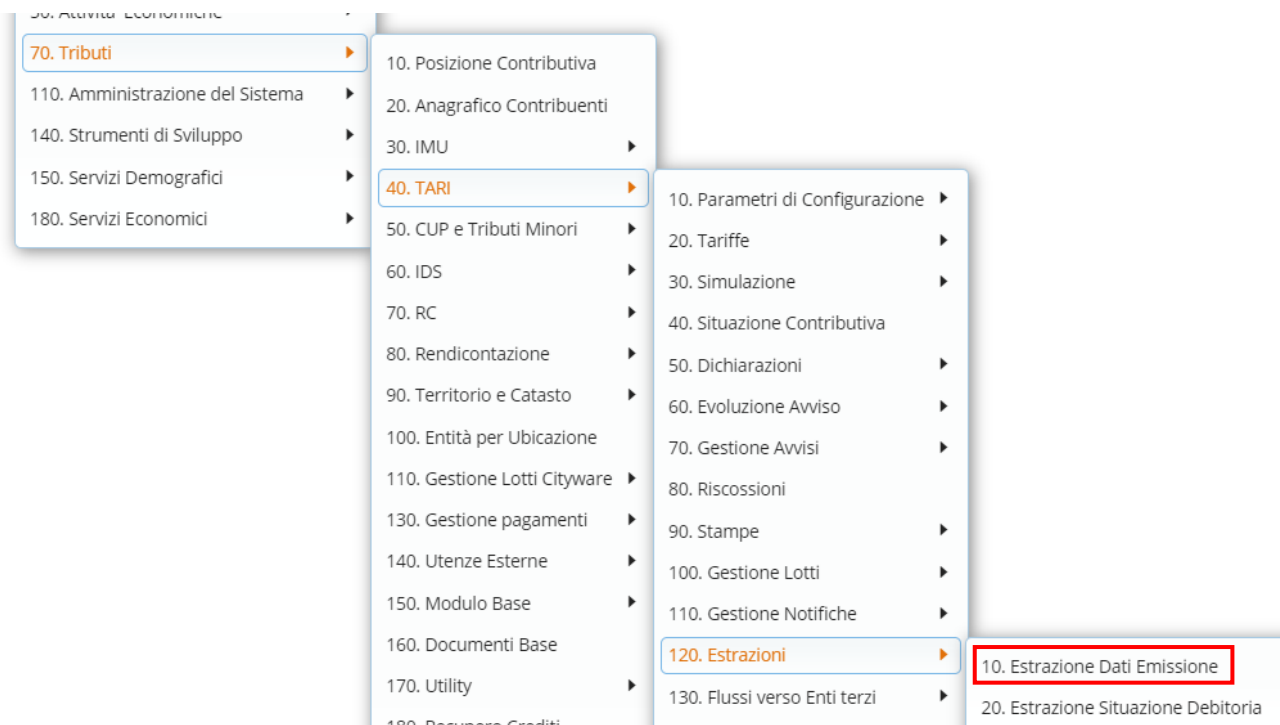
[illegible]
70. Tributi
110. Amministrazione del Sistema
140. Strumenti di Sviluppo
150. Servizi Demografici
180. Servizi Economici

10. Posizione Contributiva
20. Anagrafico Contribuenti
30. IMU
40. TARI
50. CUP e Tributi Minori
60. IDS
70. RC
80. Rendicontazione
90. Territorio e Catasto
100. Entità per Ubicazione
110. Gestione Lotti Cityware
130. Gestione pagamenti
140. Utenze Esterne
150. Modulo Base
160. Documenti Base
170. Utility
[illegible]

10. Parametri di Configurazione
20. Tariffe
30. Simulazione
40. Situazione Contributiva
50. Dichiarazioni
60. Evoluzione Avviso
70. Gestione Avvisi
80. Riscossioni
90. Stampe
100. Gestione Lotti
110. Gestione Notifiche
120. Estrazioni
130. Flussi verso Enti terzi

10. Estrazione Dati Emissione
20. Estrazione Situazione Debitoria